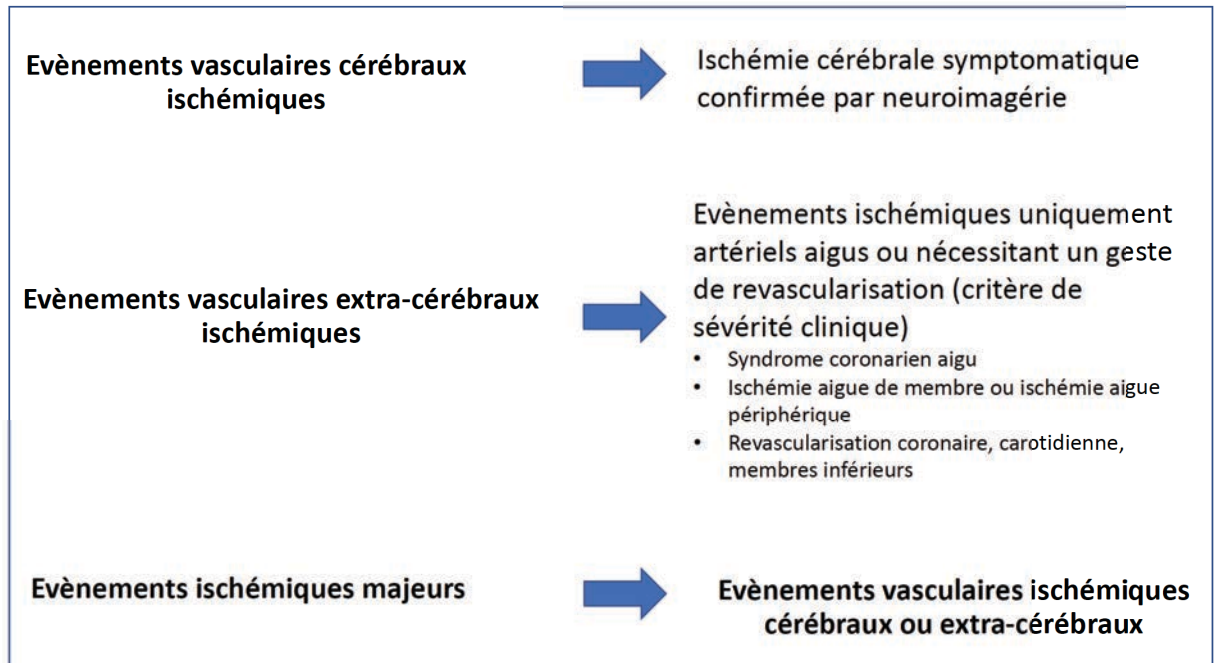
Evènements vasculaires cérébraux ischémiques

Ischémie cérébrale symptomatique confirmée par neuroimagérie

Evènements vasculaires extra-cérébraux ischémiques

Evènements ischémiques uniquement artériels aigus ou nécessitant un geste de revascularisation (critère de sévérité clinique)

- Syndrome coronarien aigu
- Ischémie aigue de membre ou ischémie aigue périphérique
- Revascularisation coronaire, carotidienne, membres inférieurs

Evènements ischémiques majeurs

Evènements vasculaires ischémiques cérébraux ou extra-cérébraux